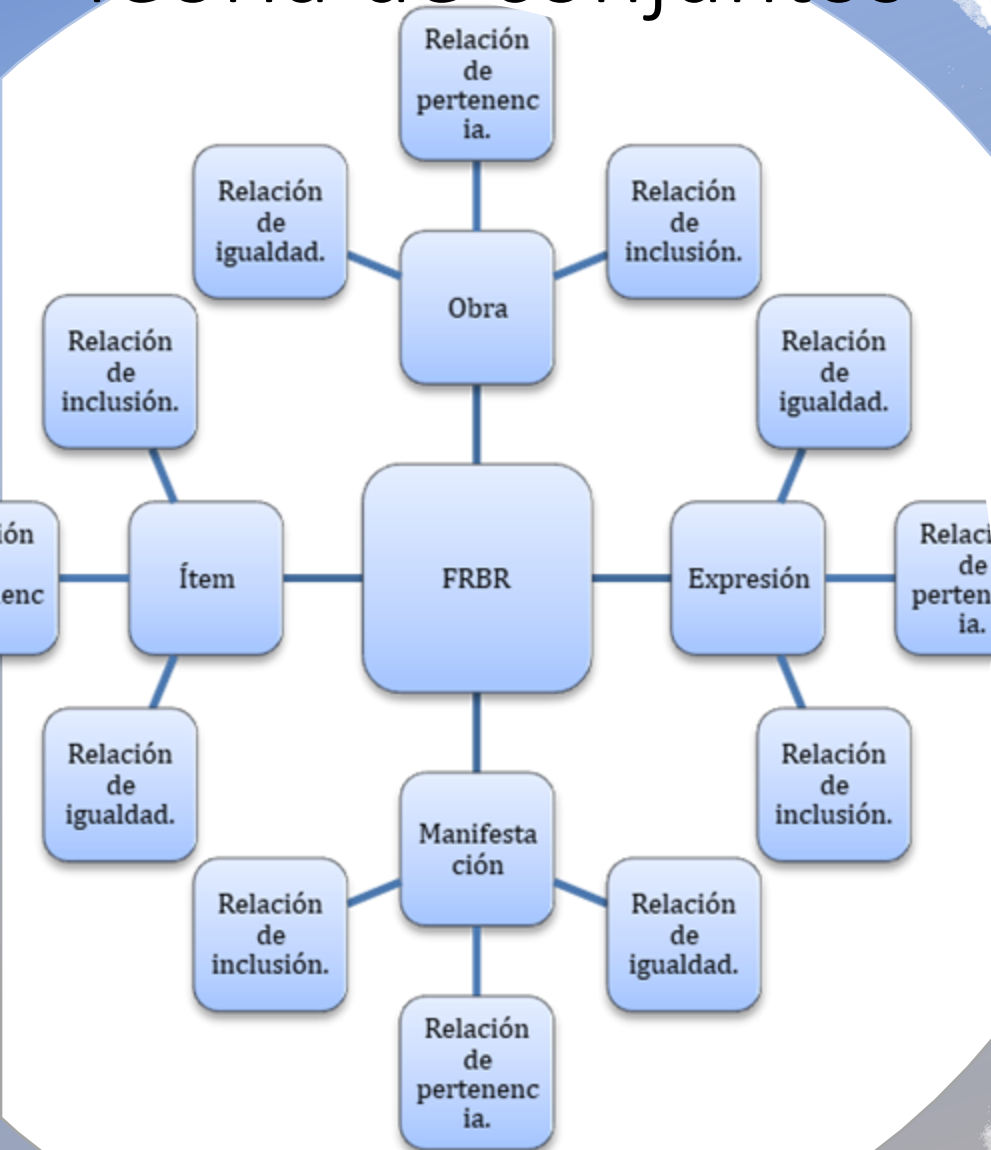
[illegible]

Relación de pertenencia.

Relación de igualdad.

Obra

Relación de inclusión.

Relación de inclusión.

Relación de igualdad.

ión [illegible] enc

Ítem

FRBR

Expresión

Relaci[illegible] de perten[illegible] ia.

Relación de igualdad.

Relación de inclusión.

Manifestación

Relación de inclusión.

Relación de igualdad.

Relación de pertenencia.